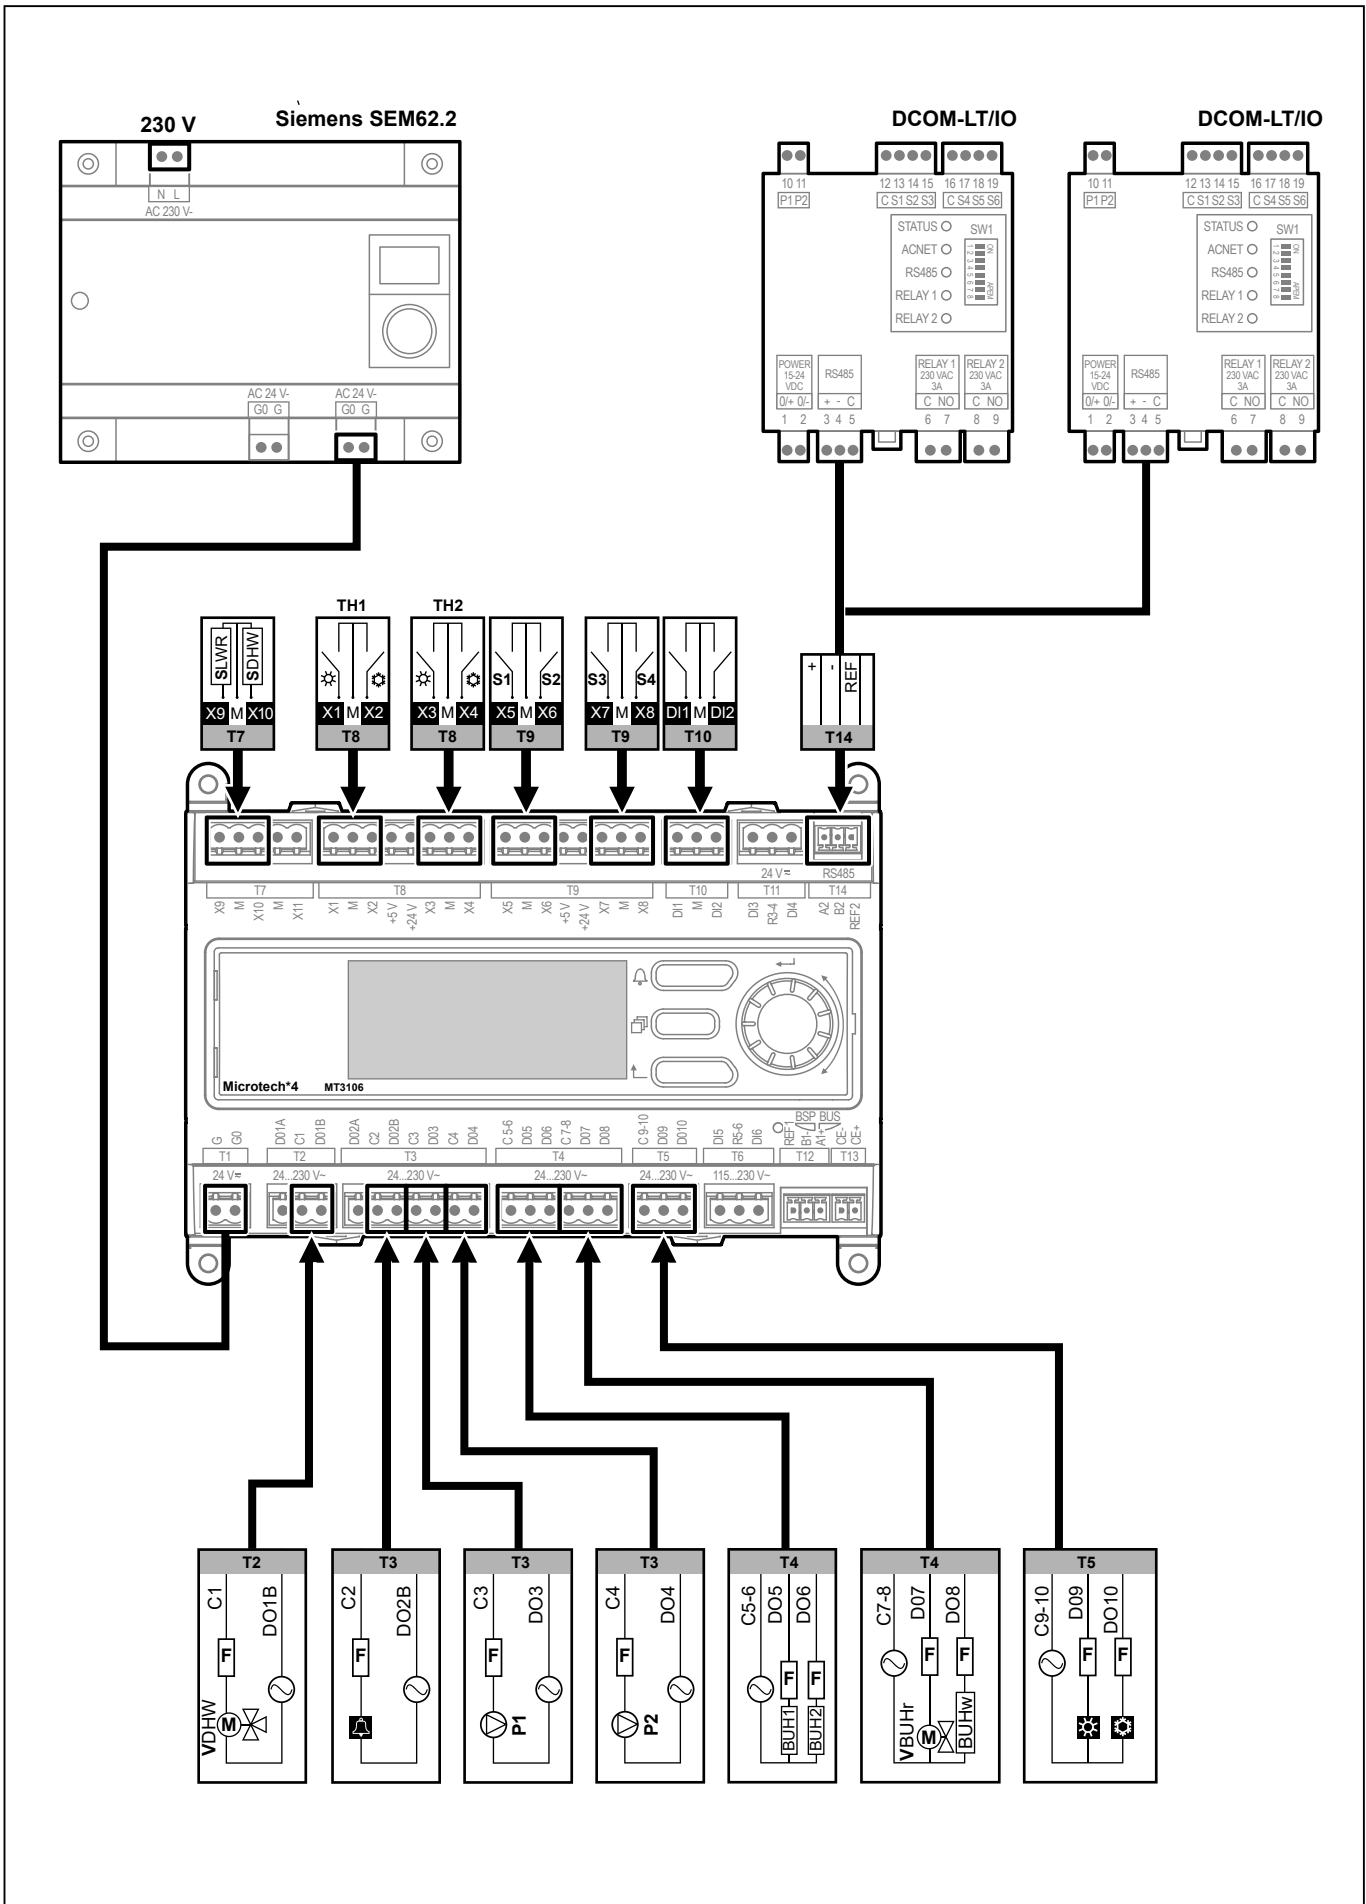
230 V
Siemens SEM62.2
N L
AC 230 V-
AC 24 V-
G0 G
AC 24 V-
G0 G

DCOM-LT/IO
10 11
P1 P2
12 13 14 15
C S1 S2 S3
16 17 18 19
C S4 S5 S6
STATUS
ACNET
RS485
RELAY 1
RELAY 2
SW1
POWER 15-24 VDC
0/+ 0/-
1 2
RS485
+ - C
3 4 5
RELAY 1 230 VAC 3A
C NO
6 7
RELAY 2 230 VAC 3A
C NO
8 9

DCOM-LT/IO
10 11
P1 P2
12 13 14 15
C S1 S2 S3
16 17 18 19
C S4 S5 S6
STATUS
ACNET
RS485
RELAY 1
RELAY 2
SW1
POWER 15-24 VDC
0/+ 0/-
1 2
RS485
+ - C
3 4 5
RELAY 1 230 VAC 3A
C NO
6 7
RELAY 2 230 VAC 3A
C NO
8 9

SLWR SDHW
X9 M X10
T7
TH1
X1 M X2
T8
TH2
X3 M X4
T8
S1 S2
X5 M X6
T9
S3 S4
X7 M X8
T9
DI1 M DI2
T10
+ - REF
T14

T7
X9 M X10 M X11
T8
X1 M X2 +5 V +24 V X3 M X4
T9
X5 M X6 +5 V +24 V X7 M X8
T10
DI1 M DI2
24 V
T11
DI3 R3-4 DI4
RS485
T14
A2 B2 REF2

Microtech*4 MT3106

G G0
T1
24 V
D01A C1 D01B
T2
24...230 V~
D02A C2 D02B C3 D03 C4 D04
T3
24...230 V~
C 5-6 D05 D06 C 7-8 D07 D08
T4
24...230 V~
C 9-10 D09 D010
T5
24...230 V~
DI5 R5-6 DI6
T6
115...230 V~
BSP BUS
REF1 B1- A1+ CE- CE+
T12 T13

T2
C1 DO1B
F
VDHW M
T3
C2 DO2B
F
T3
C3 DO3
F
P1
T3
C4 DO4
F
P2
T4
C5-6 DO5 DO6
F F
BUH1 BUH2
T4
C7-8 D07 D08
F F
VBUHr M BUHw
T5
C9-10 D09 DO10
F F